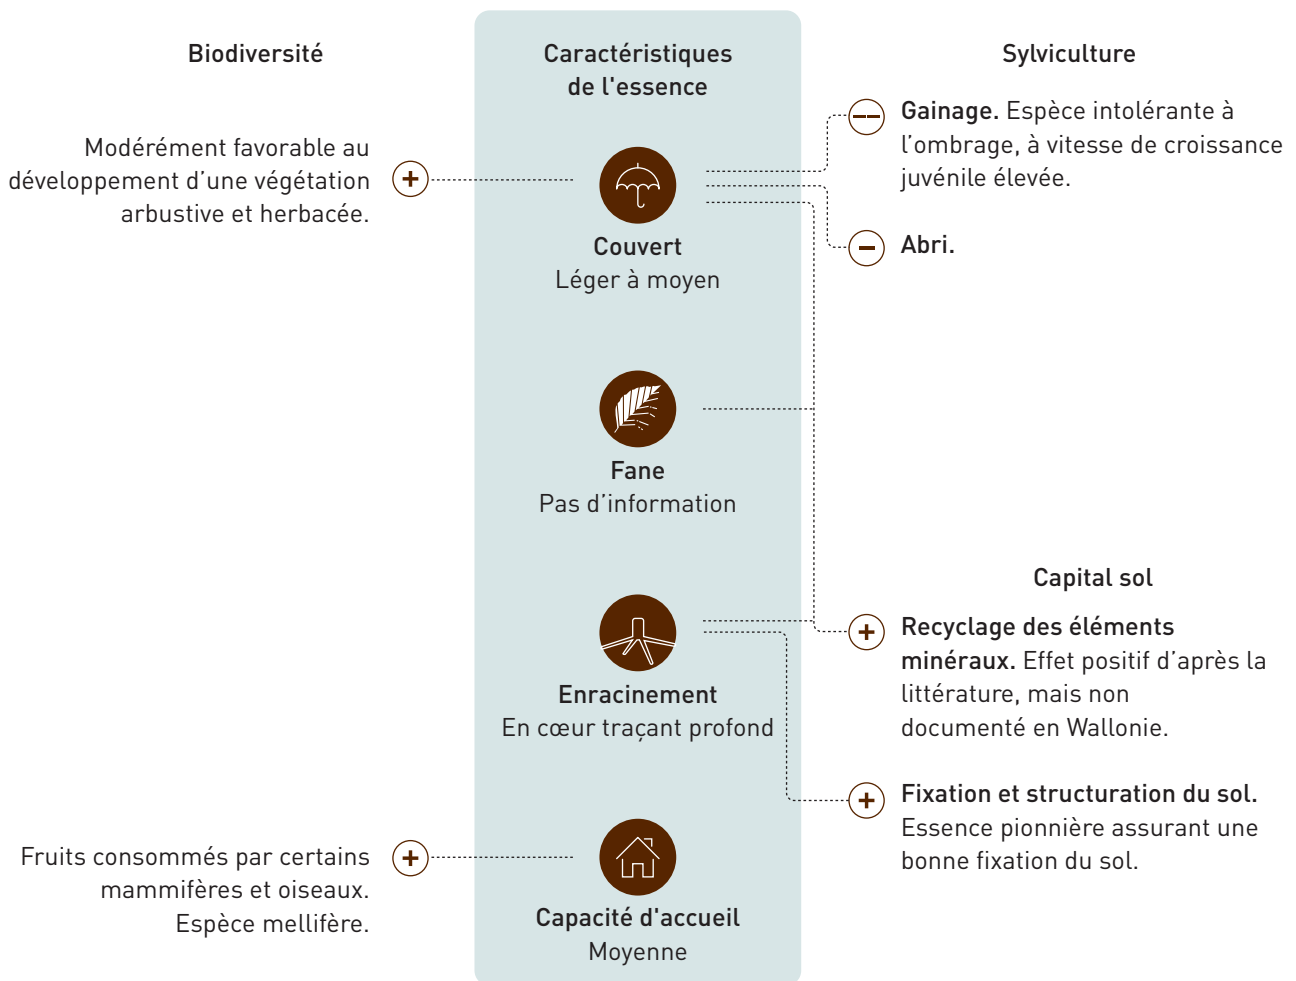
Biodiversité

Caractéristiques de l'essence

Sylviculture

Modérément favorable au développement d'une végétation arbustive et herbacée.

Couvert
Léger à moyen

Gainage. Espèce intolérante à l'ombrage, à vitesse de croissance juvénile élevée.

Abri.

Fane
Pas d'information

Capital sol

Recyclage des éléments minéraux. Effet positif d'après la littérature, mais non documenté en Wallonie.

Enracinement
En cœur traçant profond

Fixation et structuration du sol. Essence pionnière assurant une bonne fixation du sol.

Fruits consommés par certains mammifères et oiseaux. Espèce mellifère.

Capacité d'accueil
Moyenne